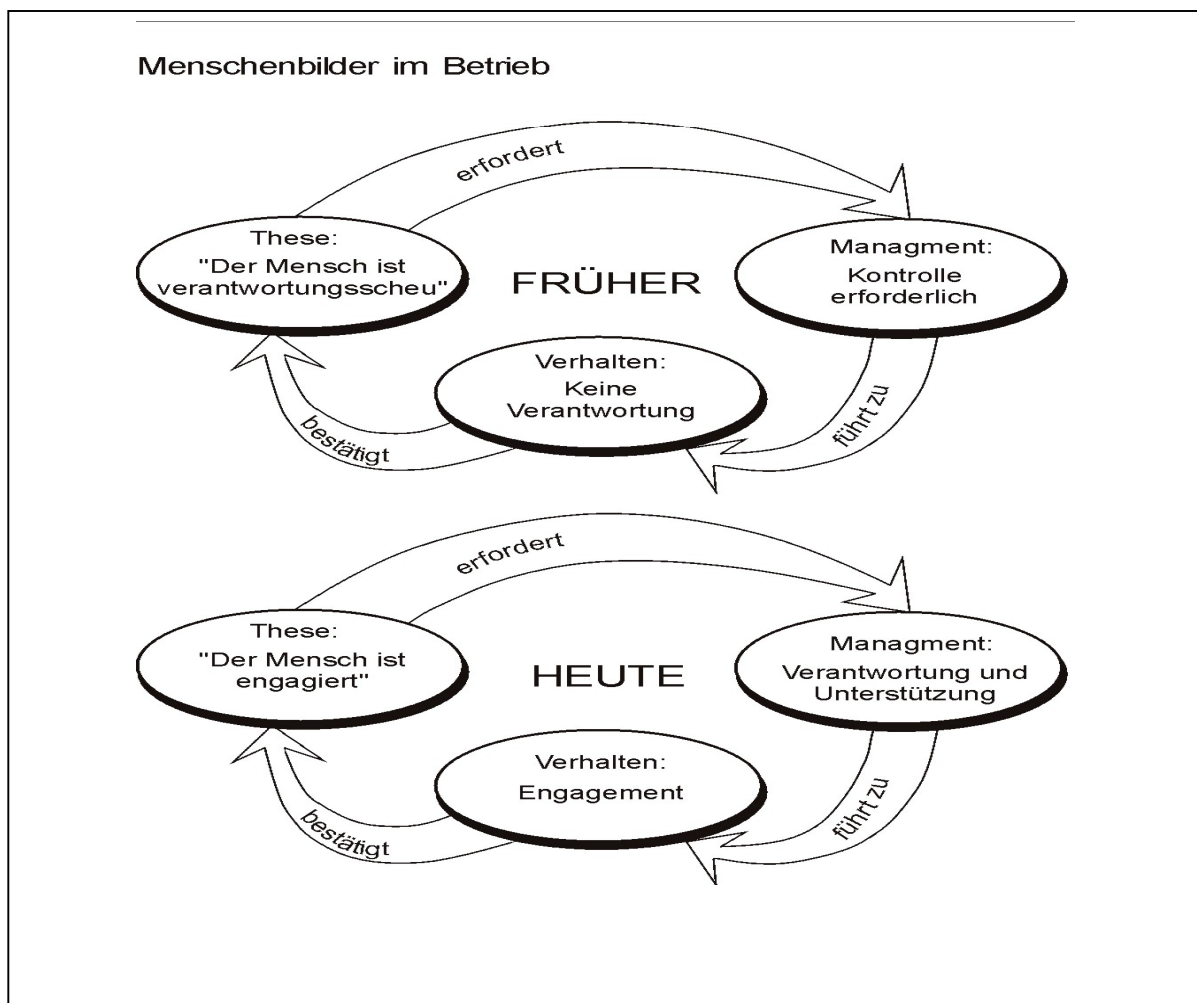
Menschenbilder im Betrieb

erfordert

These:
"Der Mensch ist verantwortungsscheu"

FRÜHER

Managment:
Kontrolle erforderlich

Verhalten:
Keine Verantwortung

bestätigt

führt zu

erfordert

These:
"Der Mensch ist engagiert"

HEUTE

Managment:
Verantwortung und Unterstützung

Verhalten:
Engagement

bestätigt

führt zu